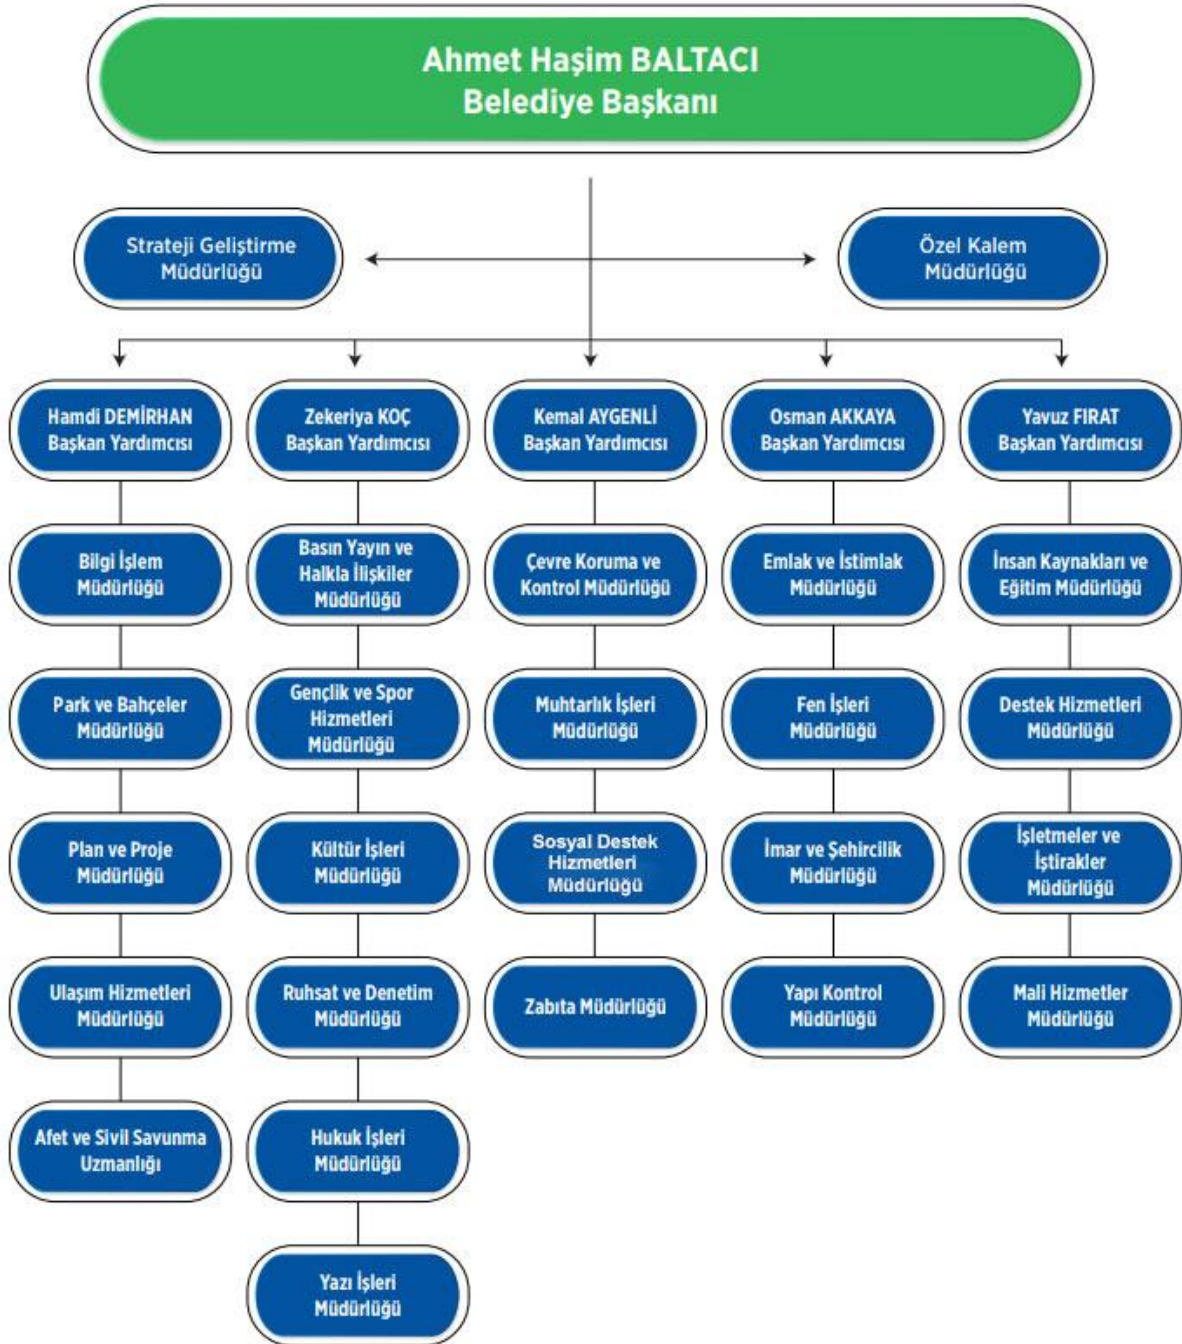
Ahmet Haşim BALTACI
Belediye Başkanı

Strateji Geliştirme Müdürlüğü

Özel Kalem Müdürlüğü

Hamdi DEMİRHAN Başkan Yardımcısı

Bilgi İşlem Müdürlüğü

Park ve Bahçeler Müdürlüğü

Plan ve Proje Müdürlüğü

Ulaşım Hizmetleri Müdürlüğü

Afet ve Sivil Savunma Uzmanlığı

Zekeriya KOÇ Başkan Yardımcısı

Basın Yayın ve Halkla İlişkiler Müdürlüğü

Gençlik ve Spor Hizmetleri Müdürlüğü

Kültür İşleri Müdürlüğü

Ruhsat ve Denetim Müdürlüğü

Hukuk İşleri Müdürlüğü

Yazı İşleri Müdürlüğü

Kemal AYGENLİ Başkan Yardımcısı

Çevre Koruma ve Kontrol Müdürlüğü

Muhtarlık İşleri Müdürlüğü

Sosyal Destek Hizmetleri Müdürlüğü

Zabıta Müdürlüğü

Osman AKKAYA Başkan Yardımcısı

Emlak ve İstimlak Müdürlüğü

Fen İşleri Müdürlüğü

İmar ve Şehircilik Müdürlüğü

Yapı Kontrol Müdürlüğü

Yavuz FIRAT Başkan Yardımcısı

İnsan Kaynakları ve Eğitim Müdürlüğü

Destek Hizmetleri Müdürlüğü

İşletmeler ve İştirakler Müdürlüğü

Mali Hizmetler Müdürlüğü